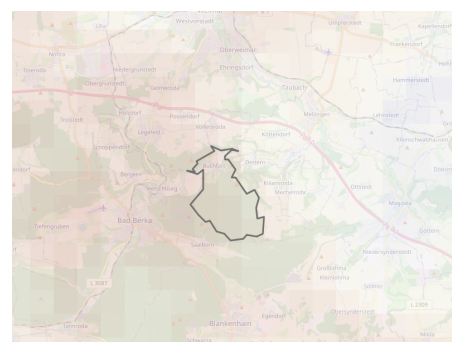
Weimar
Oberweimar
Ehringsdorf
Troistedt
Legefeld
Possendorf
Hohlstedt
Tiefurt
Bad Berka
Blankenhain
Saalborn
Kiliansroda
Tannroda
Mellingen
Magdala
Großschwabhausen
Taubach
Hetschburg
Buchfart
Oettern
Bergern
Gutendorf
Kleinschwabhausen
Döbritschen
Maina
Sachsenhausen
Wiegendorf
Ottstedt
Schwarza
L 3087
L 2308
L 1060
Eichelborn
Hammerstedt
Tiefengruben
Umpferstedt
Frankendorf
Lehnstedt
Kleinbrembach